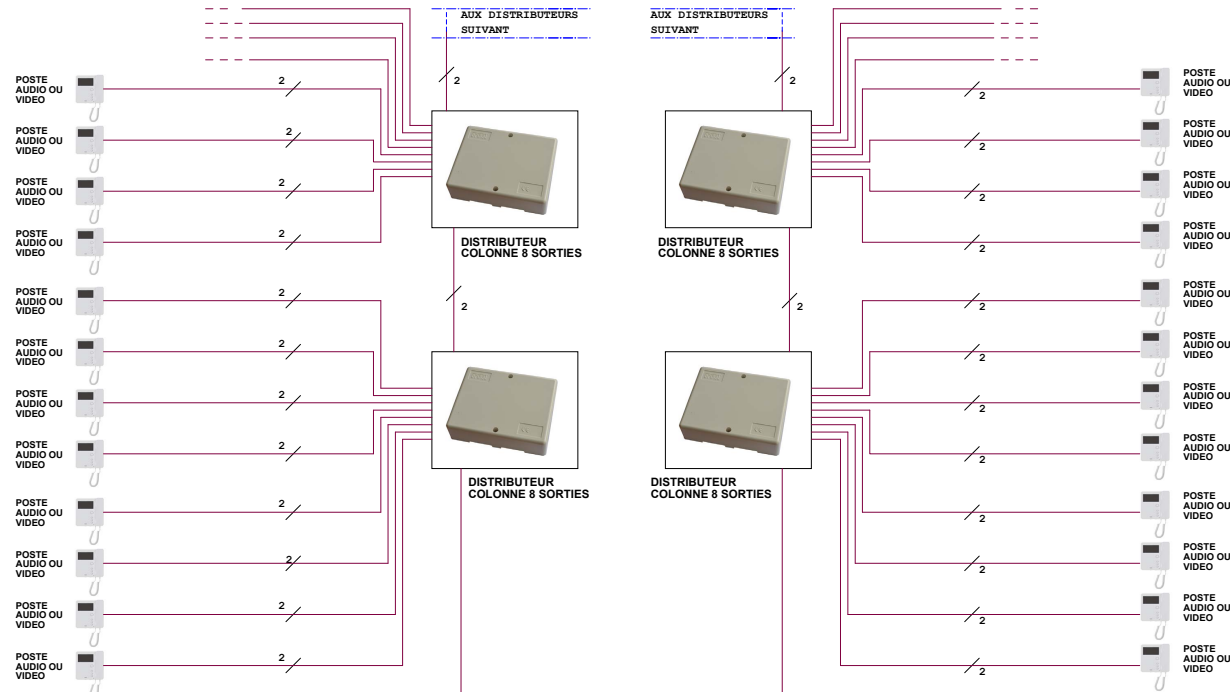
AUX DISTRIBUTEURS SUIVANT

AUX DISTRIBUTEURS SUIVANT

2

2

POSTE AUDIO OU VIDEO

2

POSTE AUDIO OU VIDEO

2

POSTE AUDIO OU VIDEO

2

POSTE AUDIO OU VIDEO

2

DISTRIBUTEUR COLONNE 8 SORTIES

DISTRIBUTEUR COLONNE 8 SORTIES

2

2

POSTE AUDIO OU VIDEO

2

POSTE AUDIO OU VIDEO

2

POSTE AUDIO OU VIDEO

2

POSTE AUDIO OU VIDEO

2

POSTE AUDIO OU VIDEO

2

POSTE AUDIO OU VIDEO

2

POSTE AUDIO OU VIDEO

2

POSTE AUDIO OU VIDEO

2

DISTRIBUTEUR COLONNE 8 SORTIES

DISTRIBUTEUR COLONNE 8 SORTIES

POSTE AUDIO OU VIDEO

2

POSTE AUDIO OU VIDEO

2

POSTE AUDIO OU VIDEO

2

POSTE AUDIO OU VIDEO

2

POSTE AUDIO OU VIDEO

2

POSTE AUDIO OU VIDEO

2

POSTE AUDIO OU VIDEO

2

POSTE AUDIO OU VIDEO

2

POSTE AUDIO OU VIDEO

2

POSTE AUDIO OU VIDEO

2

POSTE AUDIO OU VIDEO

2

POSTE AUDIO OU VIDEO

2